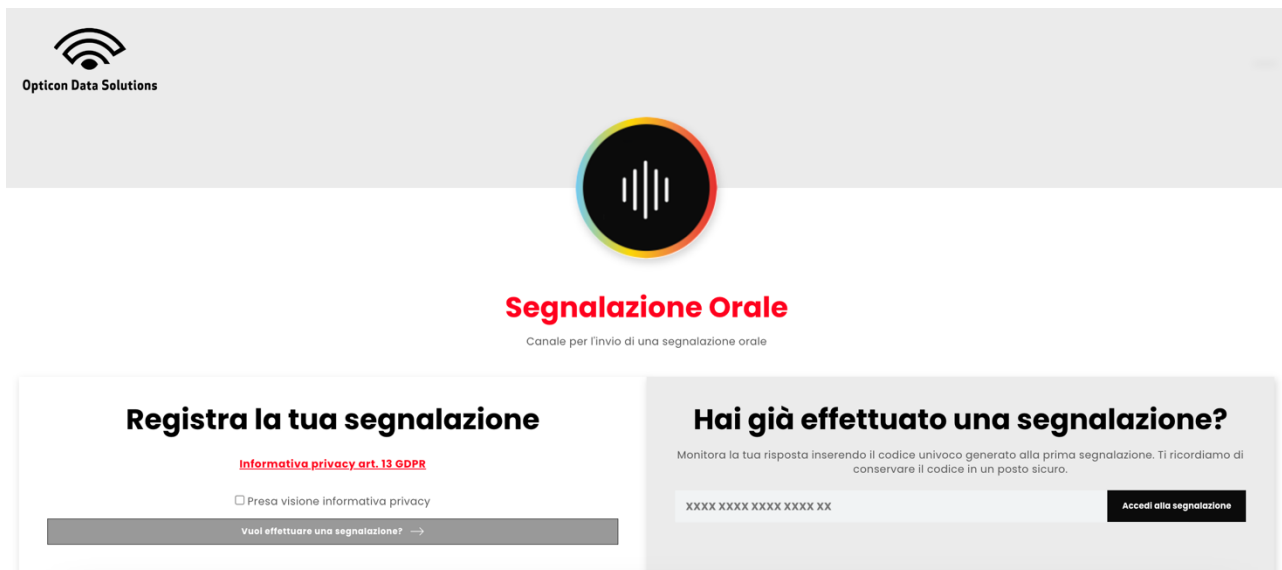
Opticon Data Solutions

Segnalazione Orale

Canale per l'invio di una segnalazione orale

Registra la tua segnalazione

Informativa privacy art. 13 GDPR

☐ Presa visione informativa privacy

Vuoi effettuare una segnalazione? →

Hai già effettuato una segnalazione?

Monitora la tua risposta inserendo il codice univoco generato alla prima segnalazione. Ti ricordiamo di conservare il codice in un posto sicuro.

XXXX XXXX XXXX XXXX XX

Accedi alla segnalazione